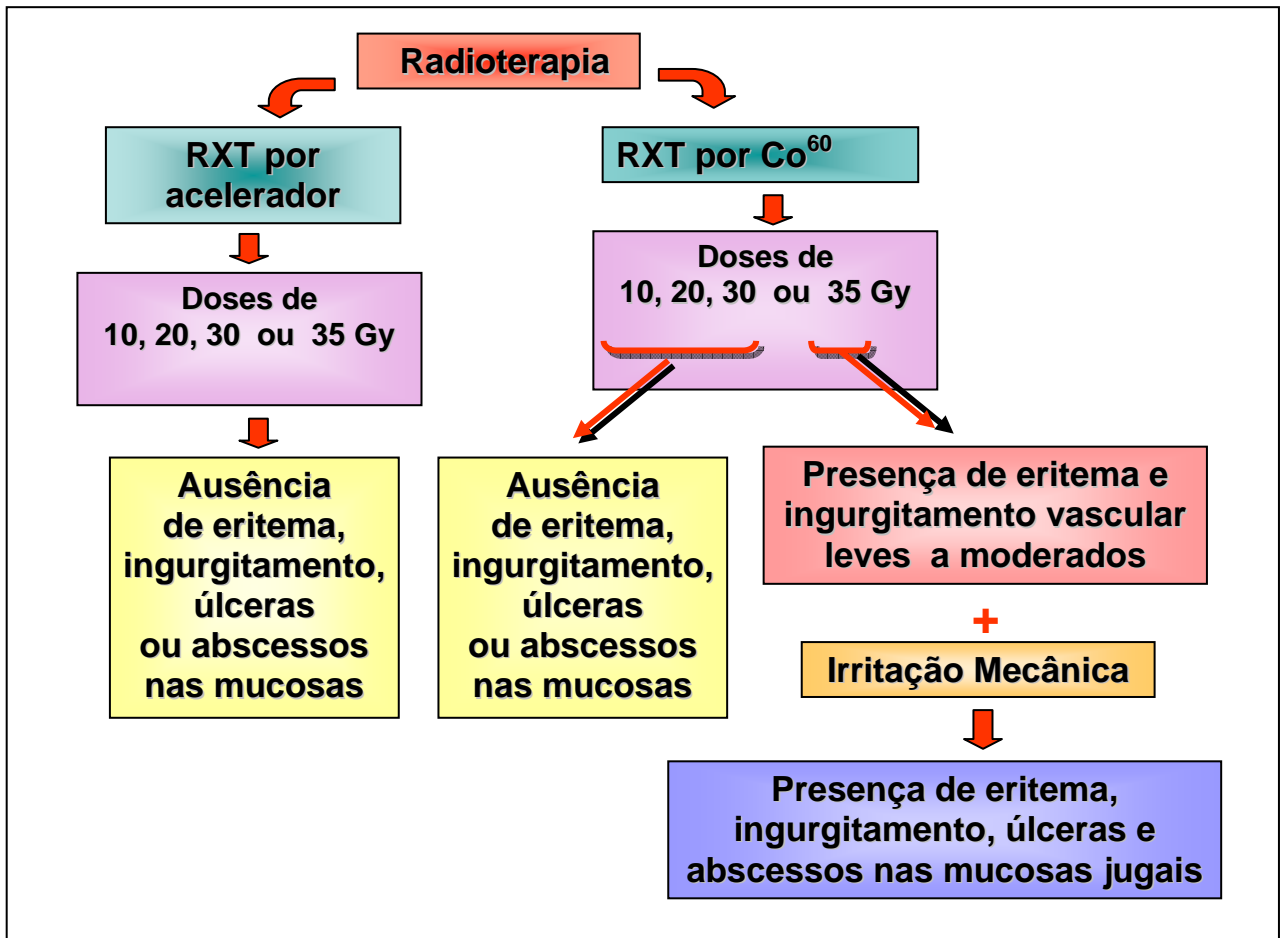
Radioterapia

RXT por acelerador

Doses de 10, 20, 30 ou 35 Gy

Ausência de eritema, ingurgitamento, úlceras ou abscessos nas mucosas

RXT por Co$^{60}$

Doses de 10, 20, 30 ou 35 Gy

Ausência de eritema, ingurgitamento, úlceras ou abscessos nas mucosas

Presença de eritema e ingurgitamento vascular leves a moderados

+

Irritação Mecânica

Presença de eritema, ingurgitamento, úlceras e abscessos nas mucosas jugais